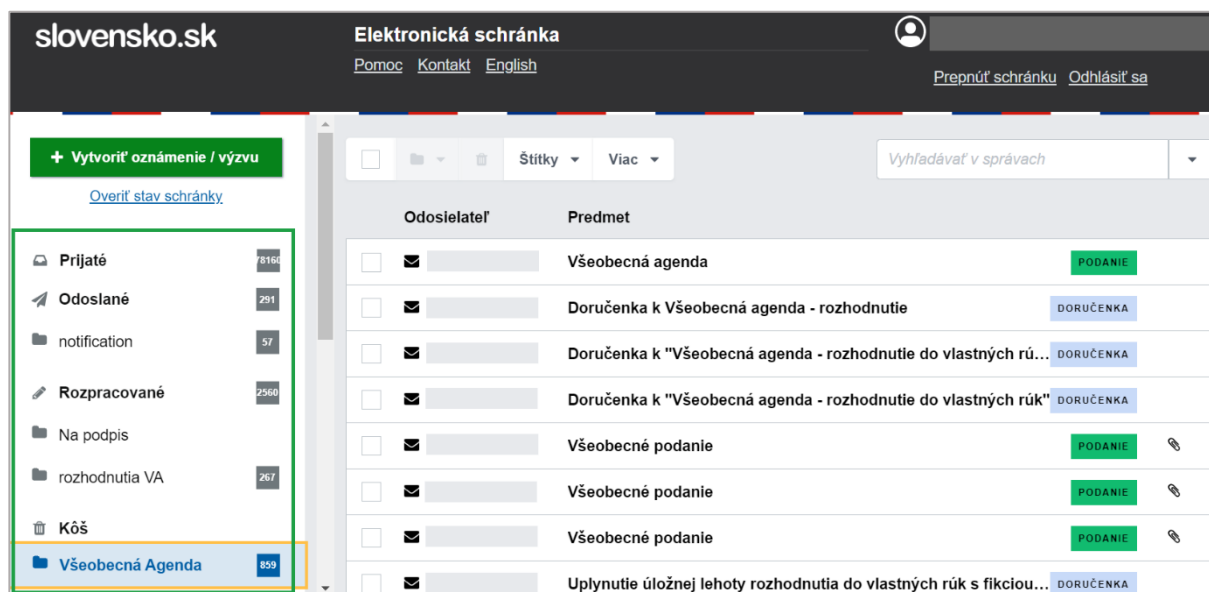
slovensko.sk

Elektronická schránka

Pomoc Kontakt English

Prepnúť schránku Odhlásiť sa

+ Vytvoriť oznámenie / výzvu

Overiť stav schránky

Prijaté 78160

Odoslané 291

notification 57

Rozpracované 2560

Na podpis

rozhodnutia VA 267

Kôš

Všeobecná Agenda 859

Štítky Viac

Vyhľadávať v správach

| | Odosielateľ | Predmet | |
|---|---|---|---|
| | | Všeobecná agenda | PODANIE |
| | | Doručenka k Všeobecná agenda - rozhodnutie | DORUČENKA |
| | | Doručenka k "Všeobecná agenda - rozhodnutie do vlastných rúk… | DORUČENKA |
| | | Doručenka k "Všeobecná agenda - rozhodnutie do vlastných rúk" | DORUČENKA |
| | | Všeobecné podanie | PODANIE |
| | | Všeobecné podanie | PODANIE |
| | | Všeobecné podanie | PODANIE |
| | | Uplynutie úložnej lehoty rozhodnutia do vlastných rúk s fikciou… | DORUČENKA |